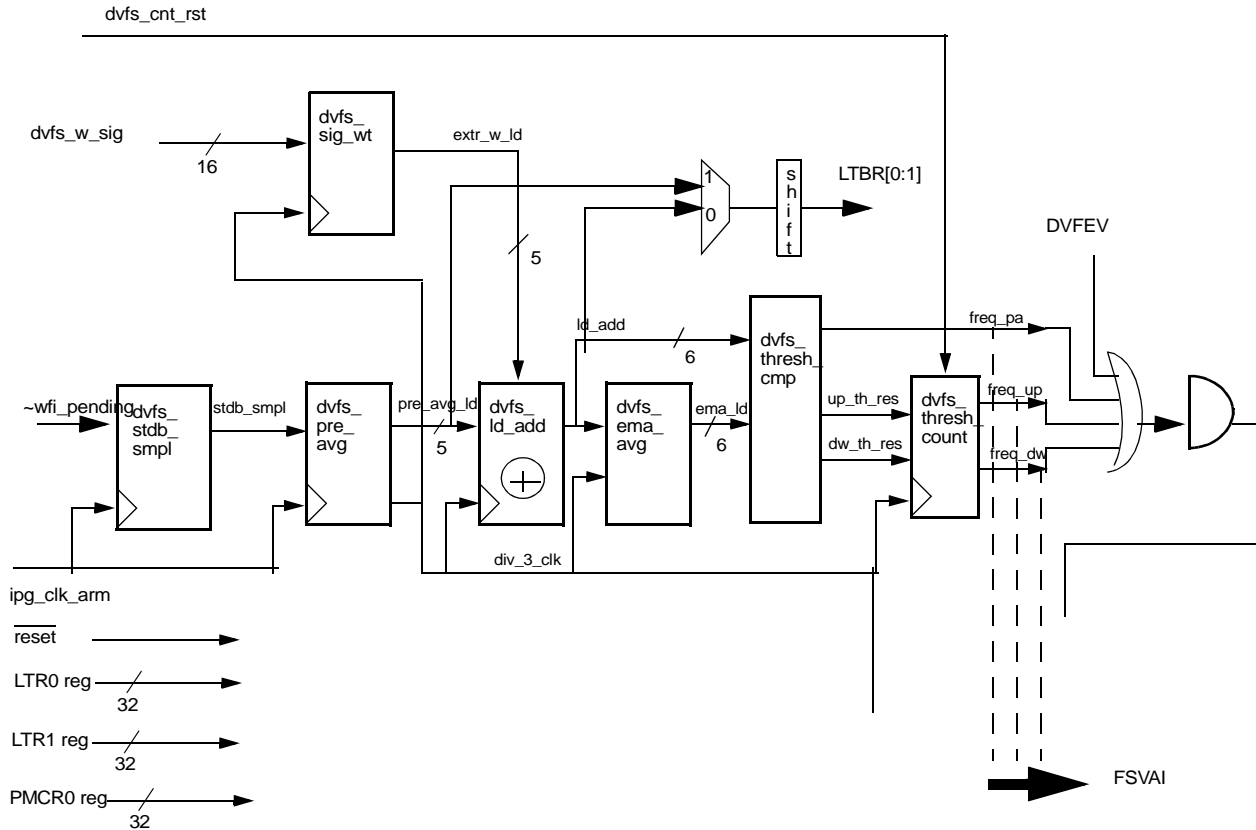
dvfs_cnt_rst

dvfs_w_sig

16

dvfs_
sig_wt

extr_w_ld

1

0

s
h
i
f
t

LTBR[0:1]

DVFEV

5

ld_add

6

dvfs_
thresh_
cmp

freq_pa

~wfi_pending

dvfs_
stdb_
smpl

stdb_smpl

dvfs_
pre_
avg

pre_avg_ld

5

dvfs_
ld_add

dvfs_
ema_
avg

ema_ld

6

up_th_res

dw_th_res

dvfs_
thresh_
count

freq_up

freq_dw

div_3_clk

ipg_clk_arm

$\overline{\text{reset}}$

LTR0 reg

32

LTR1 reg

32

PMCR0 reg

32

FSVAI